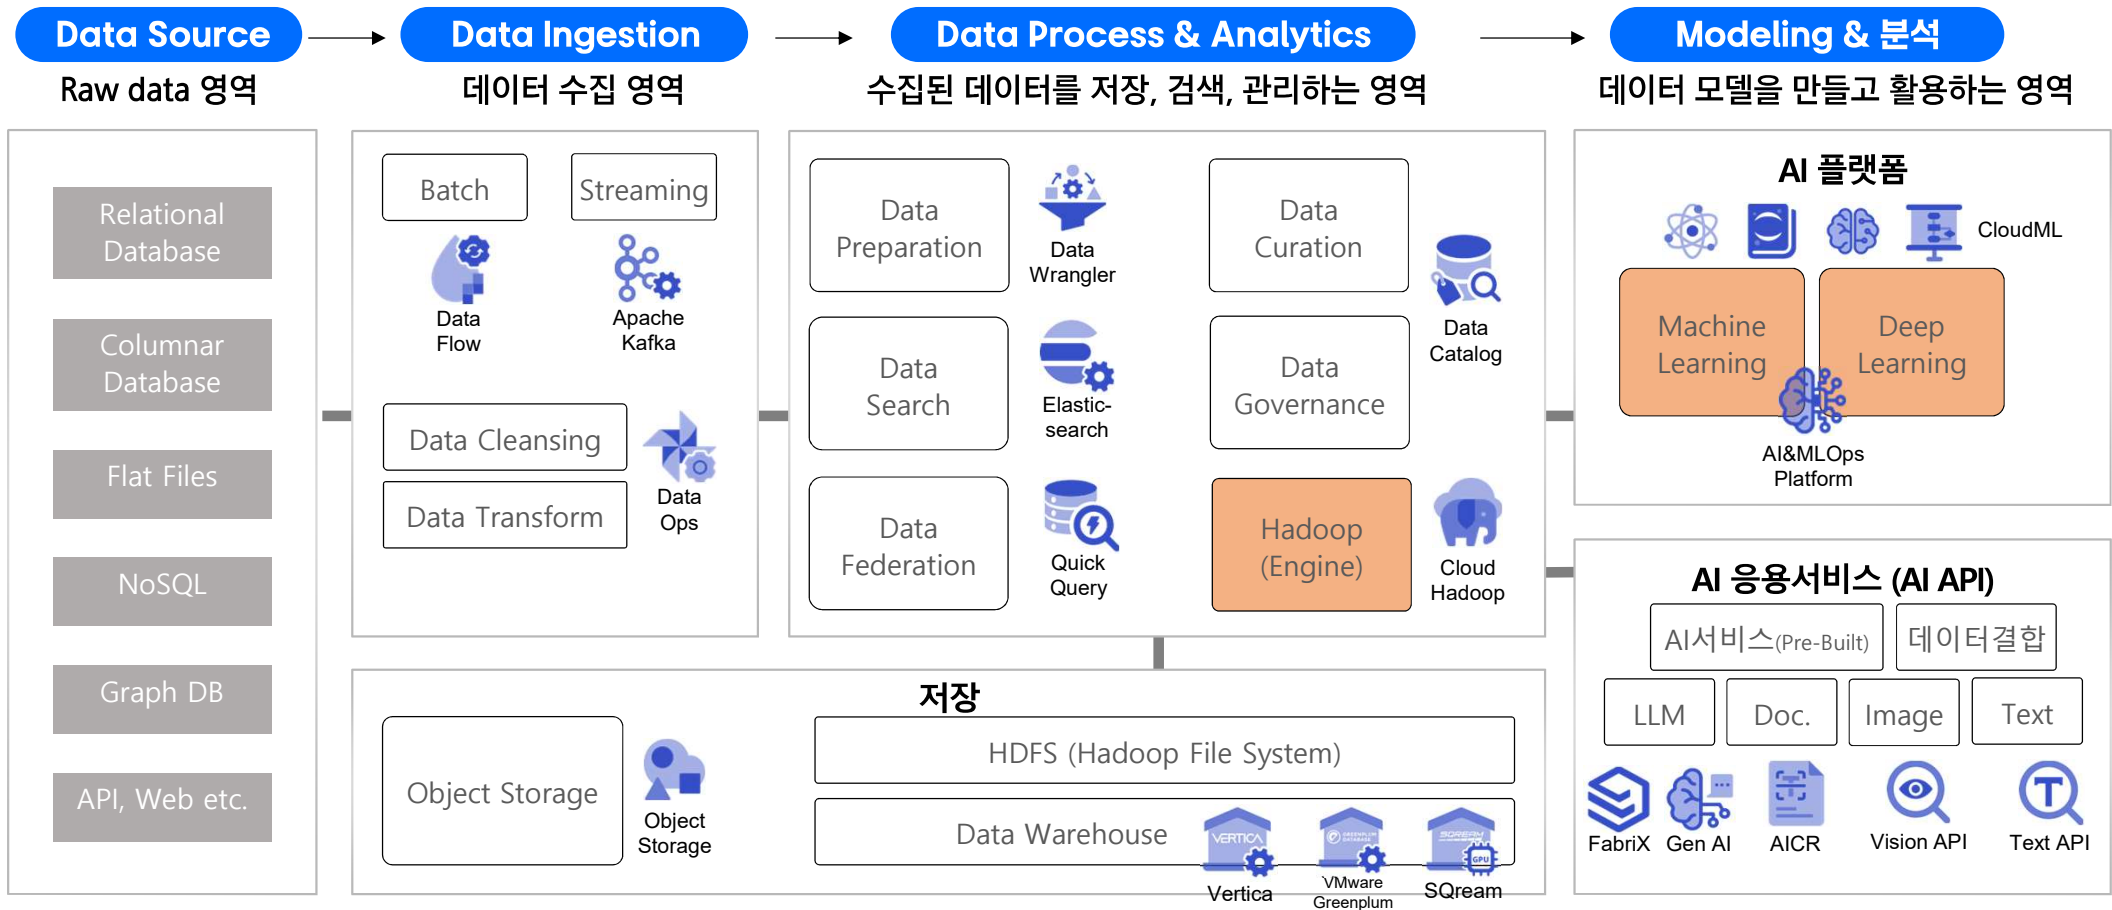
Data Source
Raw data 영역

Data Ingestion
데이터 수집 영역

Data Process & Analytics
수집된 데이터를 저장, 검색, 관리하는 영역

Modeling & 분석
데이터 모델을 만들고 활용하는 영역

Relational Database

Columnar Database

Flat Files

NoSQL

Graph DB

API, Web etc.

Batch

Streaming

Data Flow

Apache Kafka

Data Cleansing

Data Transform

Data Ops

Data Preparation

Data Wrangler

Data Curation

Data Catalog

Data Search

Elastic-search

Data Governance

Data Federation

Quick Query

Hadoop (Engine)

Cloud Hadoop

AI 플랫폼

CloudML

Machine Learning

Deep Learning

AI&MLOps Platform

AI 응용서비스 (AI API)

AI서비스(Pre-Built)

데이터결합

LLM

Doc.

Image

Text

FabriX

Gen AI

AICR

Vision API

Text API

저장

Object Storage

Object Storage

HDFS (Hadoop File System)

Data Warehouse

VERTICA

Vertica

VMware Greenplum

SQream